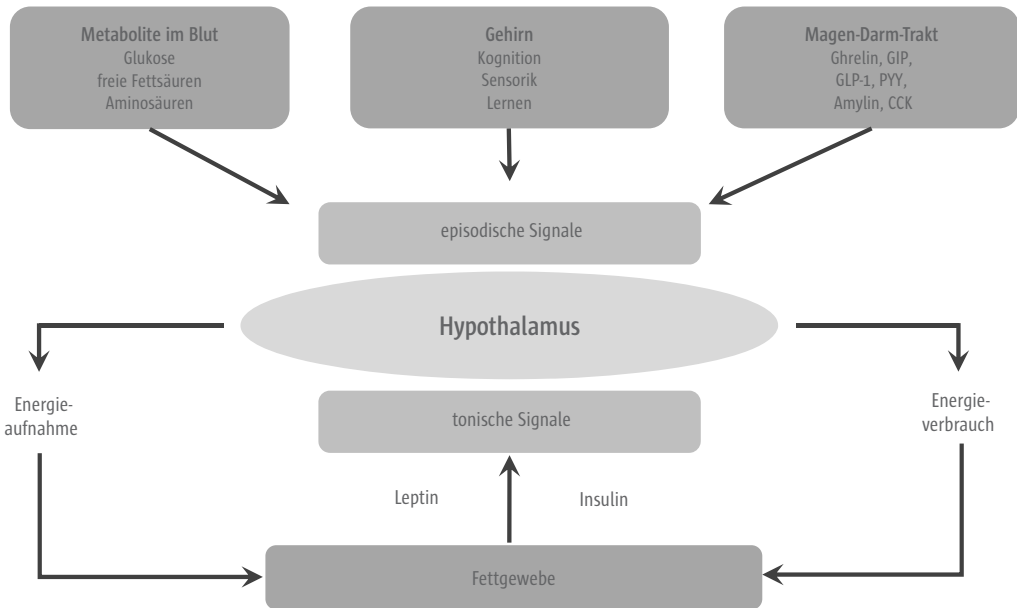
Metabolite im Blut
Glukose
freie Fettsäuren
Aminosäuren

Gehirn
Kognition
Sensorik
Lernen

Magen-Darm-Trakt
Ghrelin, GIP,
GLP-1, PYY,
Amylin, CCK

episodische Signale

Hypothalamus

Energieaufnahme

Energieverbrauch

tonische Signale

Leptin

Insulin

Fettgewebe